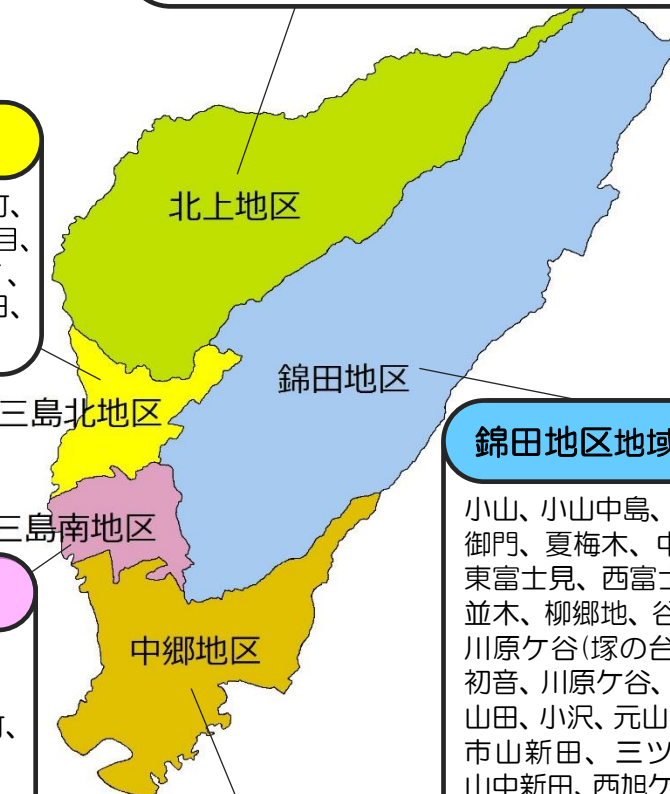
北上地区

錦田地区

三島北地区

三島南地区

中郷地区

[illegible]町、
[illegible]目、
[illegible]、
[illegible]田、

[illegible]町、

錦田地区地域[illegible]

小山、小山中島、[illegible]
御門、夏梅木、中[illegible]
東富士見、西富士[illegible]
並木、柳郷地、谷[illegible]
川原ケ谷(塚の台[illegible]
初音、川原ケ谷、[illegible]
山田、小沢、元山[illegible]
市山新田、三ツ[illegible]
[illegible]